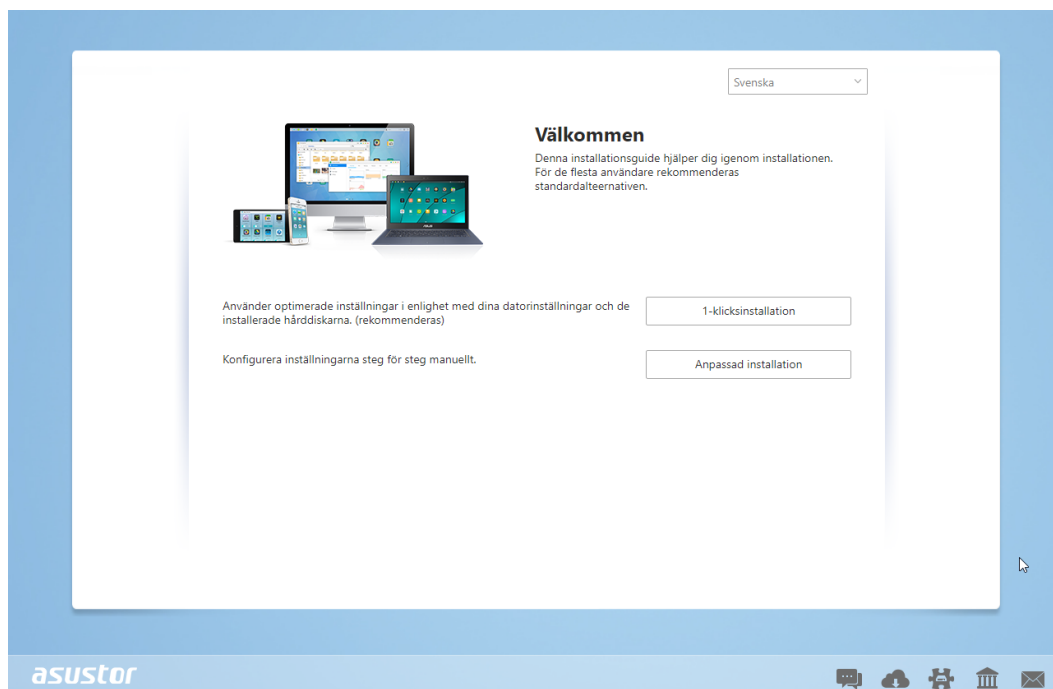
Svenska

Välkommen

Denna installationsguide hjälper dig igenom installationen. För de flesta användare rekommenderas standardalteernativen.

Använder optimerade inställningar i enlighet med dina datorinställningar och de installerade hårddiskarna. (rekommenderas)

1-klicksinstallation

Konfigurera inställningarna steg för steg manuellt.

Anpassad installation

asustor